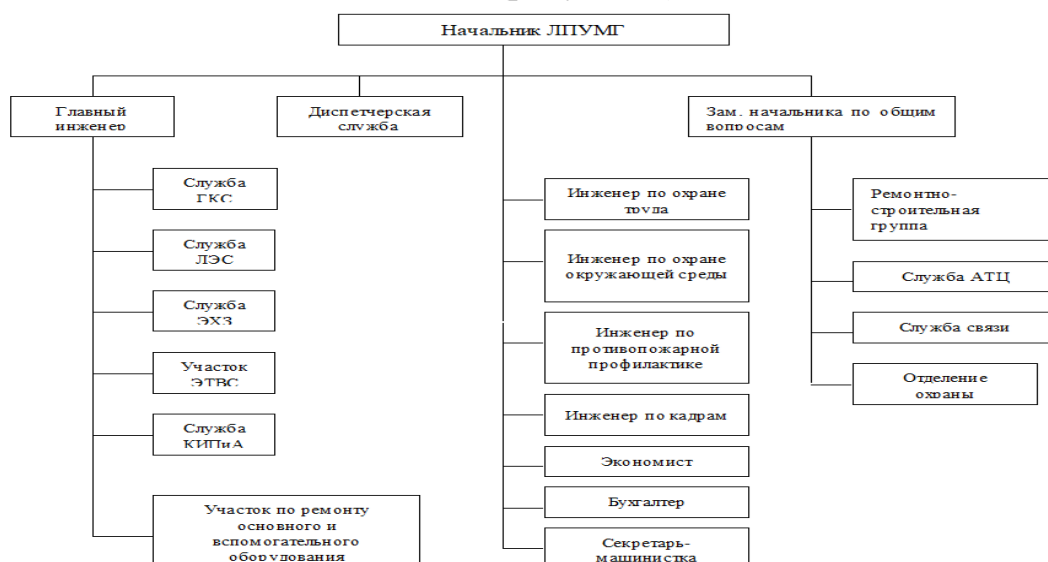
Начальник ЛПУМГ

Главный инженер

Диспетчерская служба

Зам. начальника по общим вопросам

Служба ГКС

Служба ЛЭС

Служба ЭХЗ

Участок ЭТВС

Служба КИПиА

Участок по ремонту основного и вспомогательного оборудования

Инженер по охране труда

Инженер по охране окружающей среды

Инженер по противопожарной профилактике

Инженер по кадрам

Экономист

Бухгалтер

Секретарь-машинистка

Ремонтно-строительная группа

Служба АТЦ

Служба связи

Отделение охраны